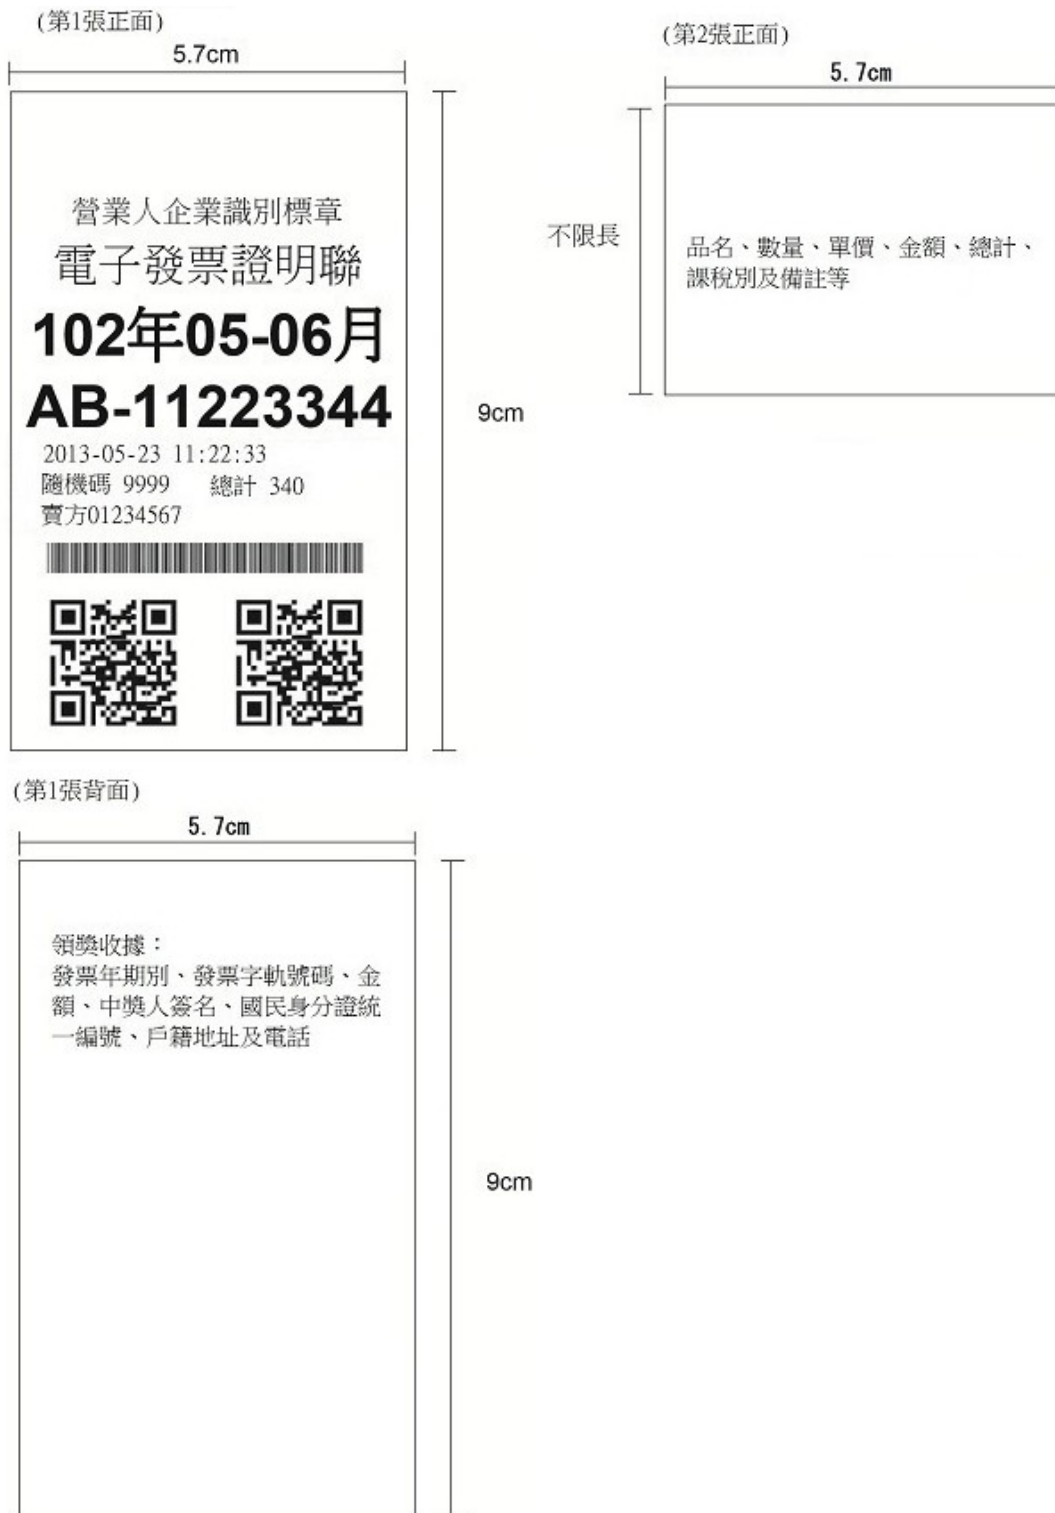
(第1張正面)

5.7cm

營業人企業識別標章

電子發票證明聯

102年05-06月

AB-11223344

2013-05-23 11:22:33

隨機碼 9999 總計 340

賣方01234567

9cm

(第2張正面)

5.7cm

不限長

品名、數量、單價、金額、總計、課稅別及備註等

(第1張背面)

5.7cm

領獎收據：
發票年期別、發票字軌號碼、金額、中獎人簽名、國民身分證統一編號、戶籍地址及電話

9cm